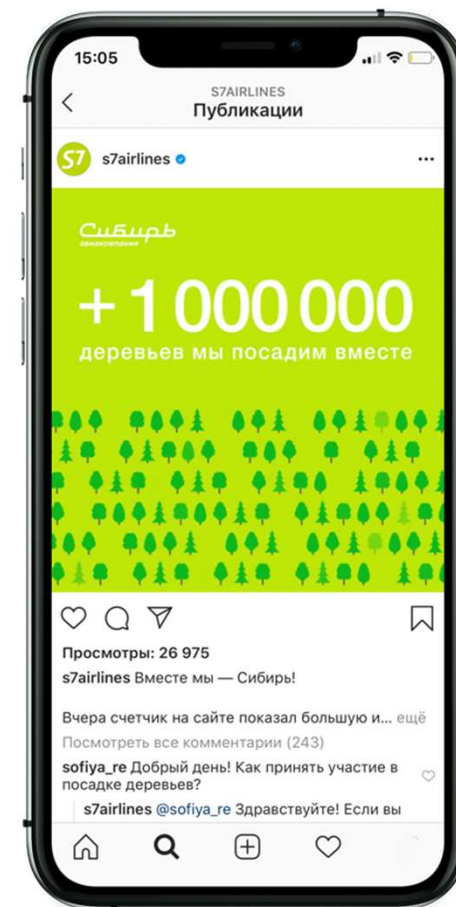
15:05

S7AIRLINES
Публикации

S7
s7airlines

Сибирь
авиакомпания

+1 000 000
деревьев мы посадим вместе

Просмотры: 26 975

s7airlines Вместе мы — Сибирь!

Вчера счетчик на сайте показал большую и... ещё

Посмотреть все комментарии (243)

sofiya_re Добрый день! Как принять участие в посадке деревьев?

s7airlines @sofiya_re Здравствуйте! Если вы